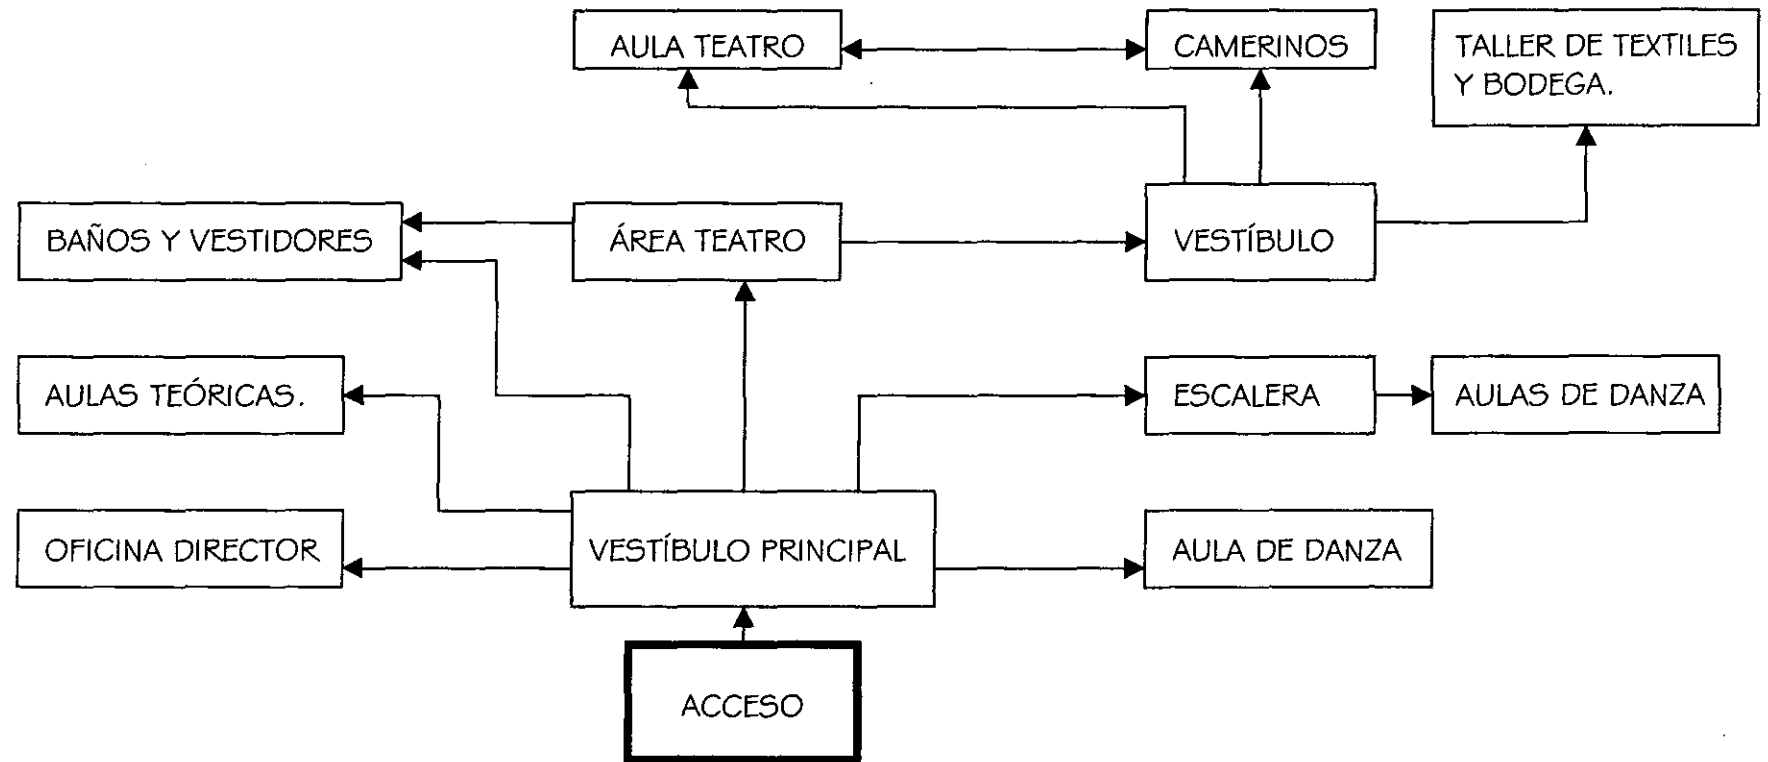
AULA TEATRO

CAMERINOS

TALLER DE TEXTILES Y BODEGA.

BAÑOS Y VESTIDORES

ÁREA TEATRO

VESTÍBULO

AULAS TEÓRICAS.

ESCALERA

AULAS DE DANZA

OFICINA DIRECTOR

VESTÍBULO PRINCIPAL

AULA DE DANZA

ACCESO